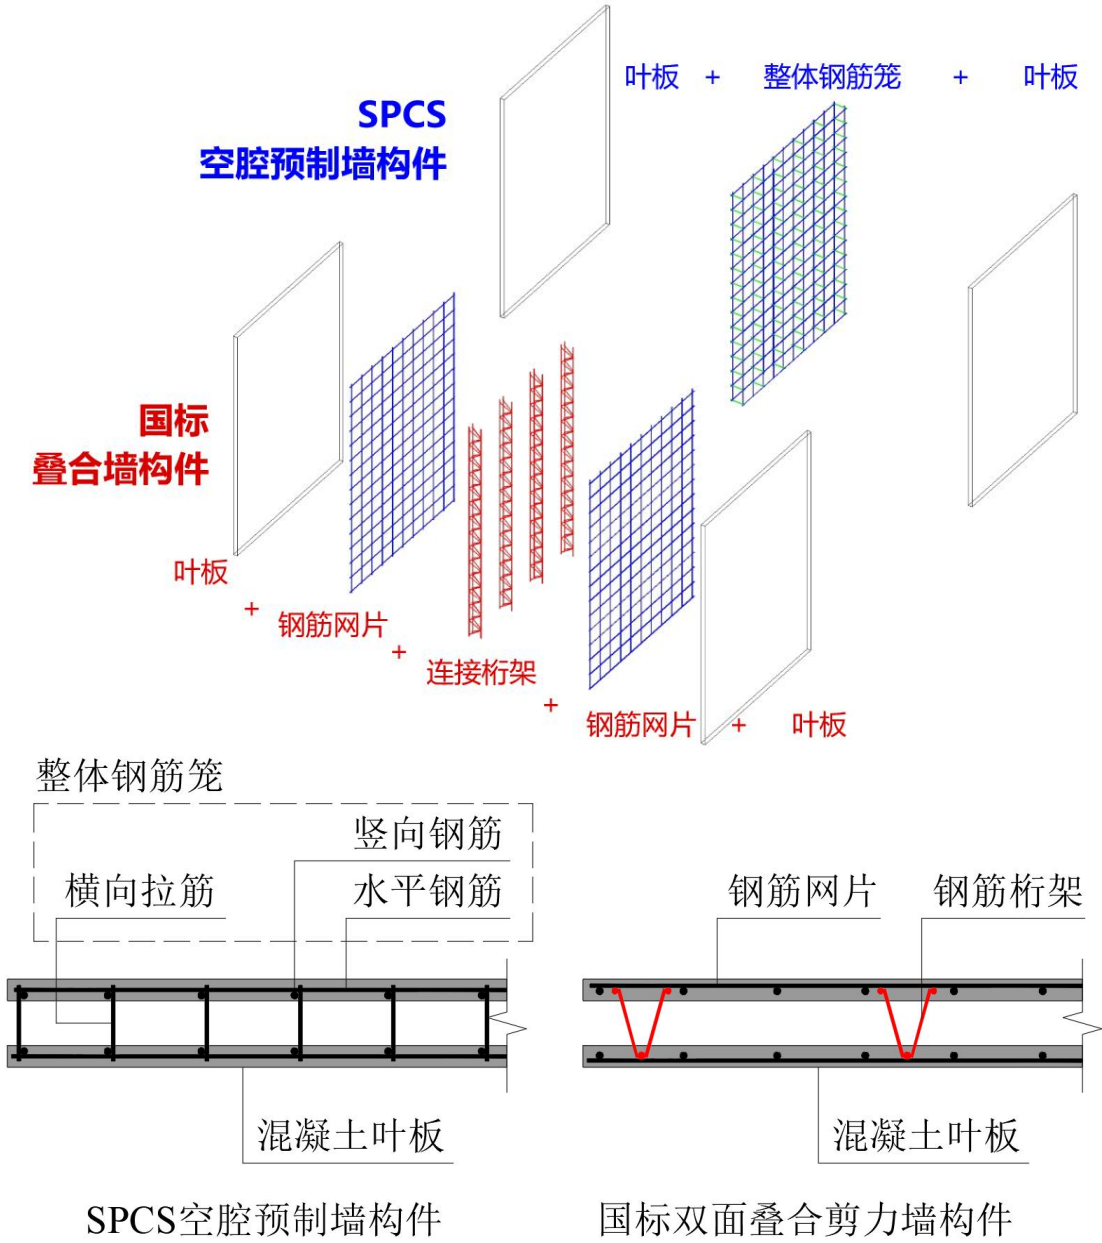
叶板 + 整体钢筋笼 + 叶板

SPCS
空腔预制墙构件

国标
叠合墙构件

叶板
+ 钢筋网片
+ 连接桁架
+ 钢筋网片 + 叶板

整体钢筋笼

竖向钢筋

横向拉筋

水平钢筋

钢筋网片

钢筋桁架

混凝土叶板

混凝土叶板

SPCS空腔预制墙构件

国标双面叠合剪力墙构件